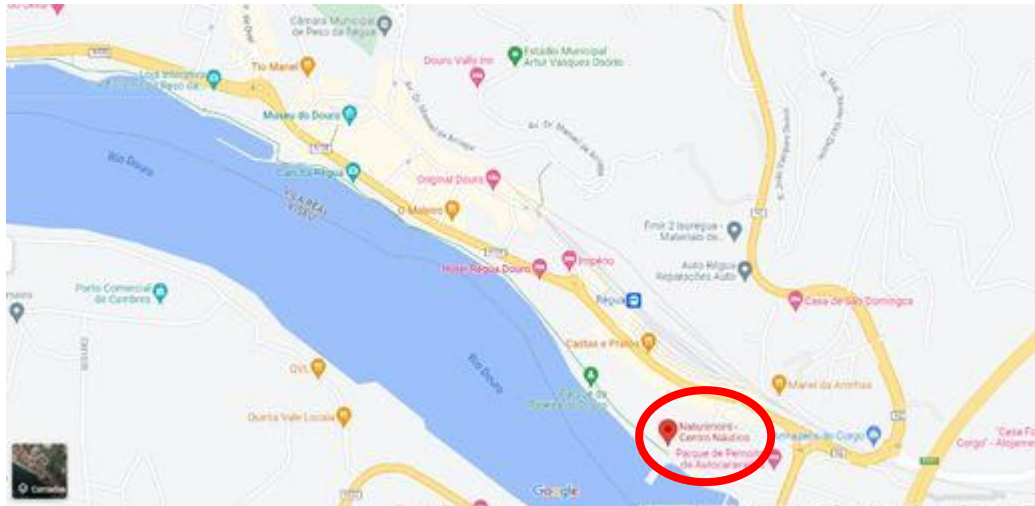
Câmara Municipal de Peso da Régua

Estádio Municipal Artur Vasques Osório

Douro Vally Inn

Tio Manel

Museu do Douro

Av. Dr. Manuel de Arriaga

Rio Douro

Cais da Régua

Original Douro

O Maleiro

Império

Hotel Régua Douro

Régua

Finir 2 Isuregua - Materiais de...

Auto Régua Reparações Auto

Casa de São Domingos

Porto Comercial de Cambres

Cantar e Prato

Rio Douro

Manel da Aninhas

Naturimont - Centro Náutico

Parque de Pernoita de Autocaravanas

Quinta Vale Locaia

Casa Fu... Corgo" - Alojame...

Google

Camadas